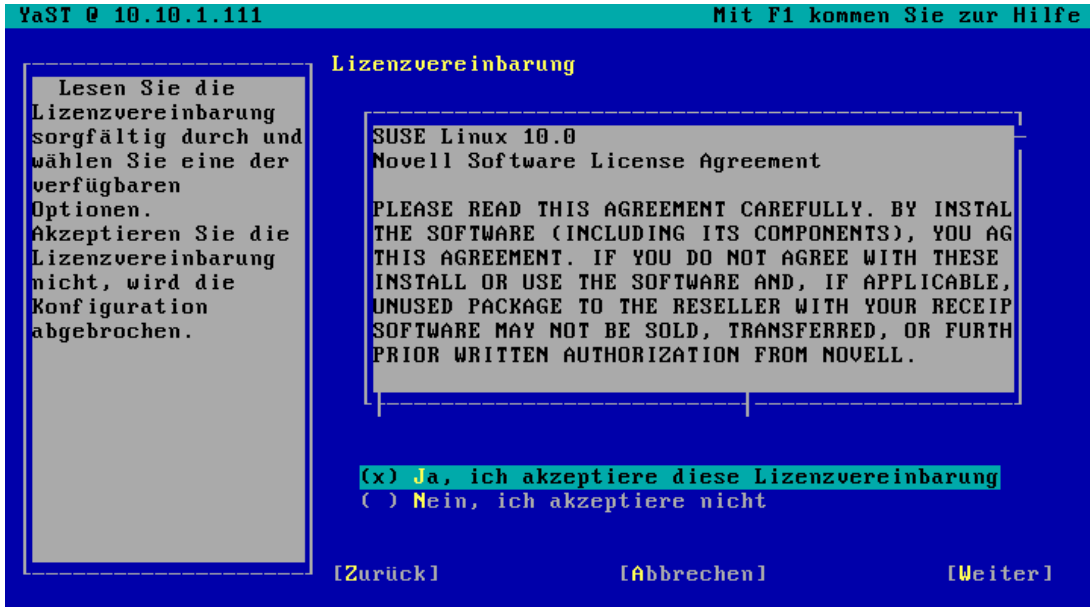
YaST @ 10.10.1.111

Mit F1 kommen Sie zur Hilfe

Lesen Sie die Lizenzvereinbarung sorgfältig durch und wählen Sie eine der verfügbaren Optionen. Akzeptieren Sie die Lizenzvereinbarung nicht, wird die Konfiguration abgebrochen.

Lizenzvereinbarung

SUSE Linux 10.0
Novell Software License Agreement

PLEASE READ THIS AGREEMENT CAREFULLY. BY INSTAL
THE SOFTWARE (INCLUDING ITS COMPONENTS), YOU AG
THIS AGREEMENT. IF YOU DO NOT AGREE WITH THESE
INSTALL OR USE THE SOFTWARE AND, IF APPLICABLE,
UNUSED PACKAGE TO THE RESELLER WITH YOUR RECEIP
SOFTWARE MAY NOT BE SOLD, TRANSFERRED, OR FURTH
PRIOR WRITTEN AUTHORIZATION FROM NOVELL.

(x) Ja, ich akzeptiere diese Lizenzvereinbarung
( ) Nein, ich akzeptiere nicht

[Zurück]

[Abbrechen]

[Weiter]